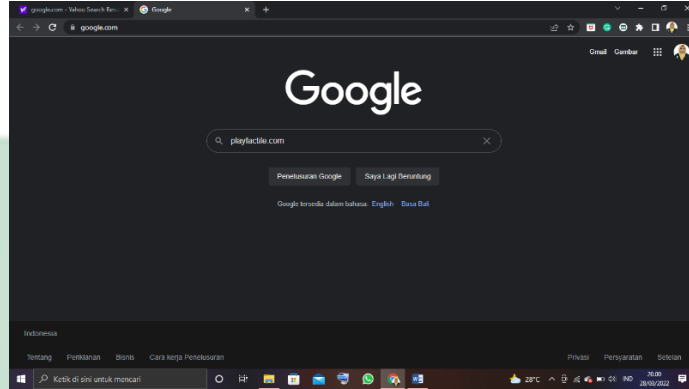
google.com - Yahoo Search Res ×
Google ×
+
google.com
Gmail Gambar
Google
playitactile.com
Penelusuran Google
Saya Lagi Beruntung
Google tersedia dalam bahasa: English Basa Bali
Indonesia
Tentang Periklanan Bisnis Cara kerja Penelusuran
Privasi Persyaratan Setelan
Ketik di sini untuk mencari
28°C
IND
20.00
28/03/2022